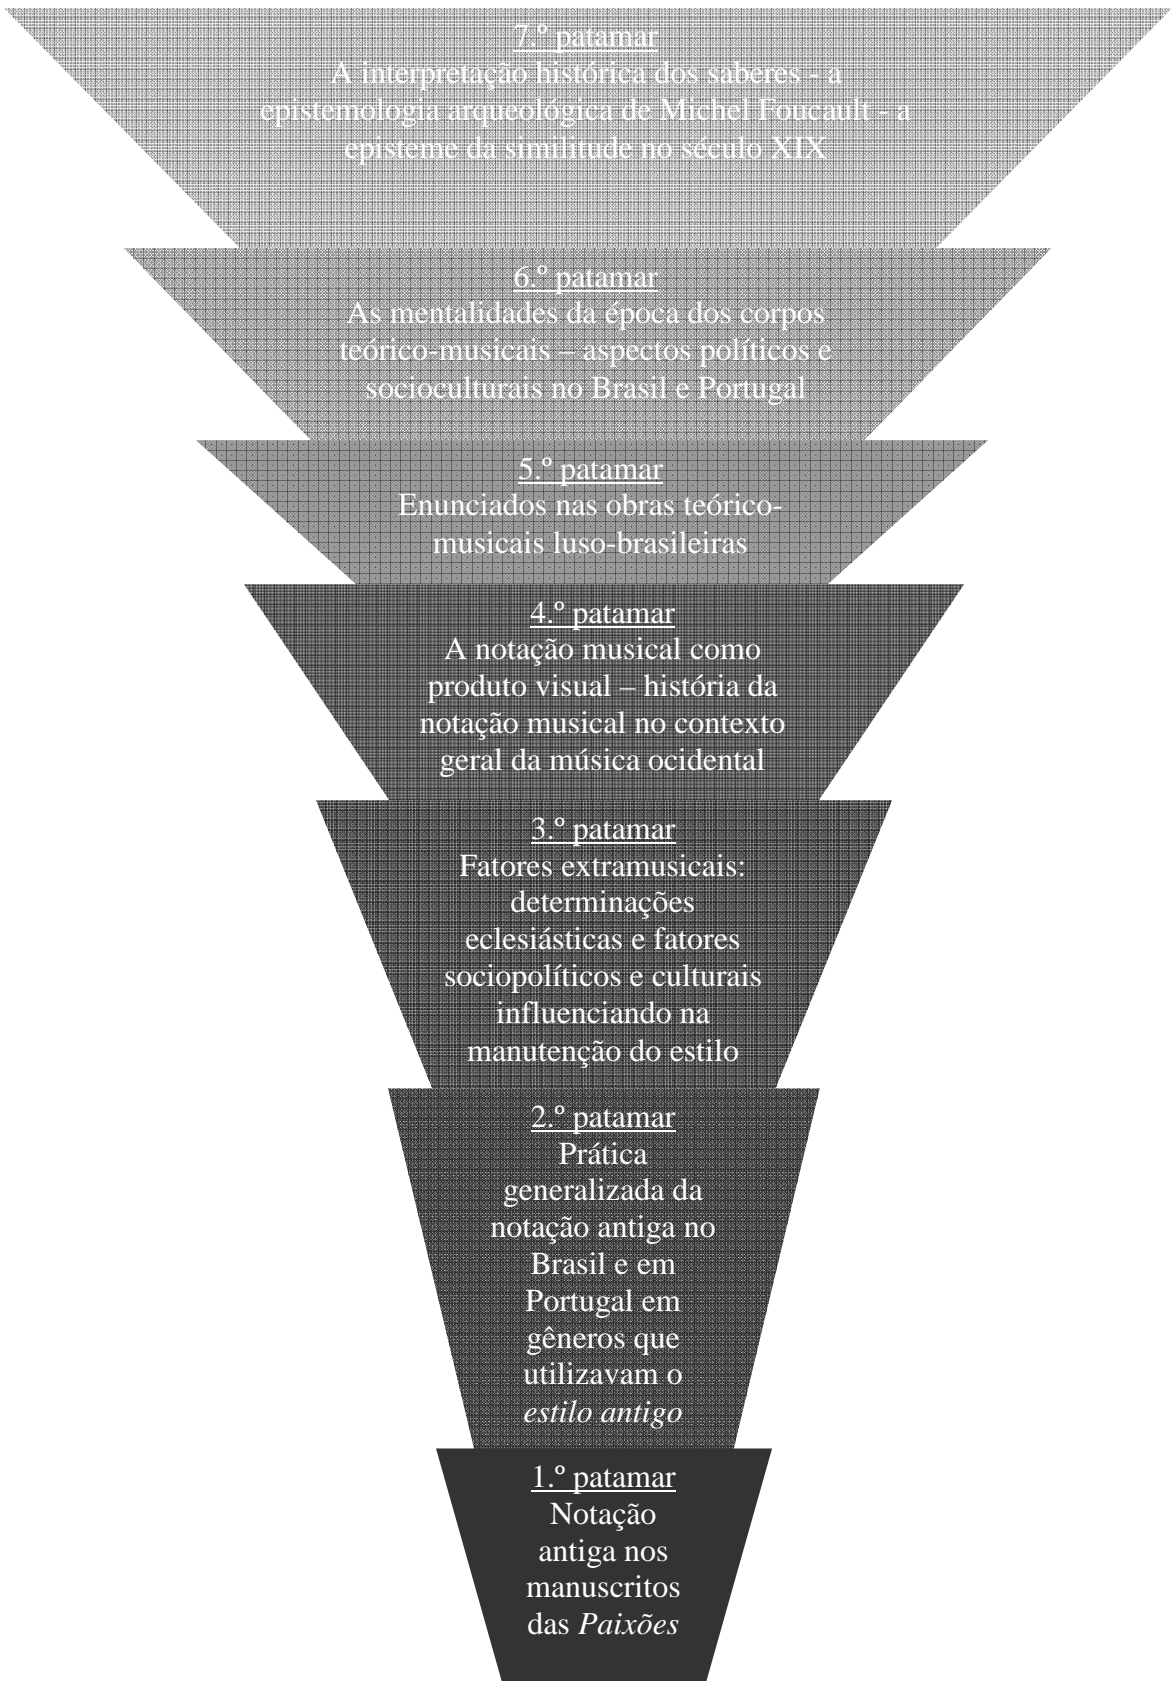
7.º patamar
A interpretação histórica dos saberes - a epistemologia arqueológica de Michel Foucault - a episteme da similitude no século XIX

6.º patamar
As mentalidades da época dos corpos teórico-musicais – aspectos políticos e socioculturais no Brasil e Portugal

5.º patamar
Enunciados nas obras teórico-musicais luso-brasileiras

4.º patamar
A notação musical como produto visual – história da notação musical no contexto geral da música ocidental

3.º patamar
Fatores extramusicais: determinações eclesiásticas e fatores sociopolíticos e culturais influenciando na manutenção do estilo

2.º patamar
Prática generalizada da notação antiga no Brasil e em Portugal em gêneros que utilizavam o *estilo antigo*

1.º patamar
Notação antiga nos manuscritos das *Paixões*